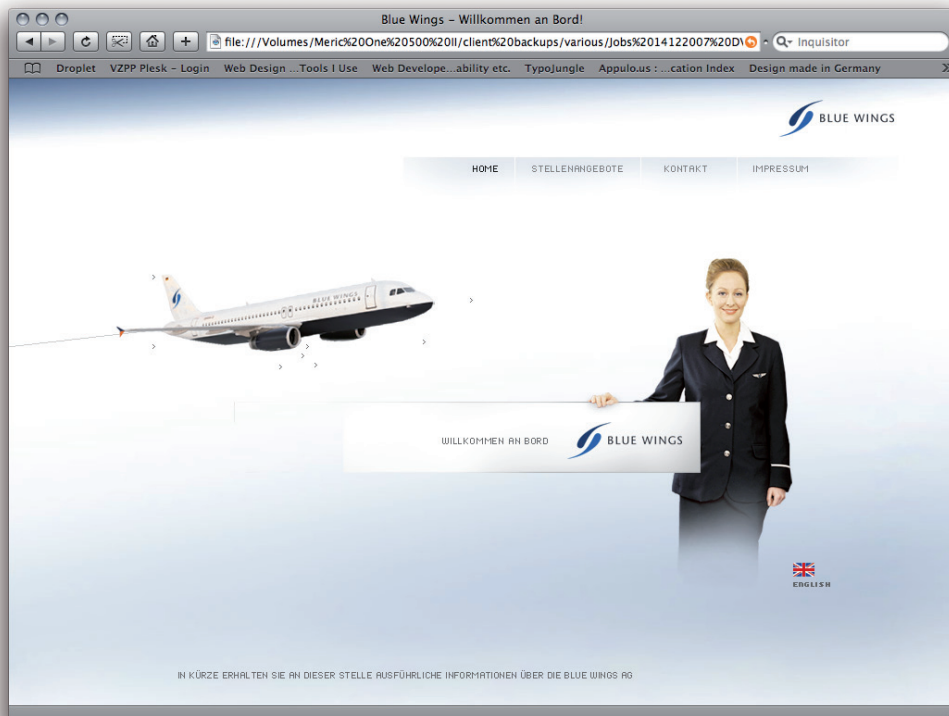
Blue Wings – Willkommen an Bord!

file:///Volumes/Meric%20One%20500%20II/client%20backups/various/Jobs%2014122007%20D\

Inquisitor

Droplet VZPP Plesk – Login Web Design ...Tools I Use Web Develope...ability etc. TypoJungle Appulo.us : ...cation Index Design made in Germany

BLUE WINGS

HOME STELLENANGEBOTE KONTAKT IMPRESSUM

BLUE WINGS

WILLKOMMEN AN BORD BLUE WINGS

ENGLISH

IN KÜRZE ERHALTEN SIE AN DIESER STELLE AUSFÜHRLICHE INFORMATIONEN ÜBER DIE BLUE WINGS AG